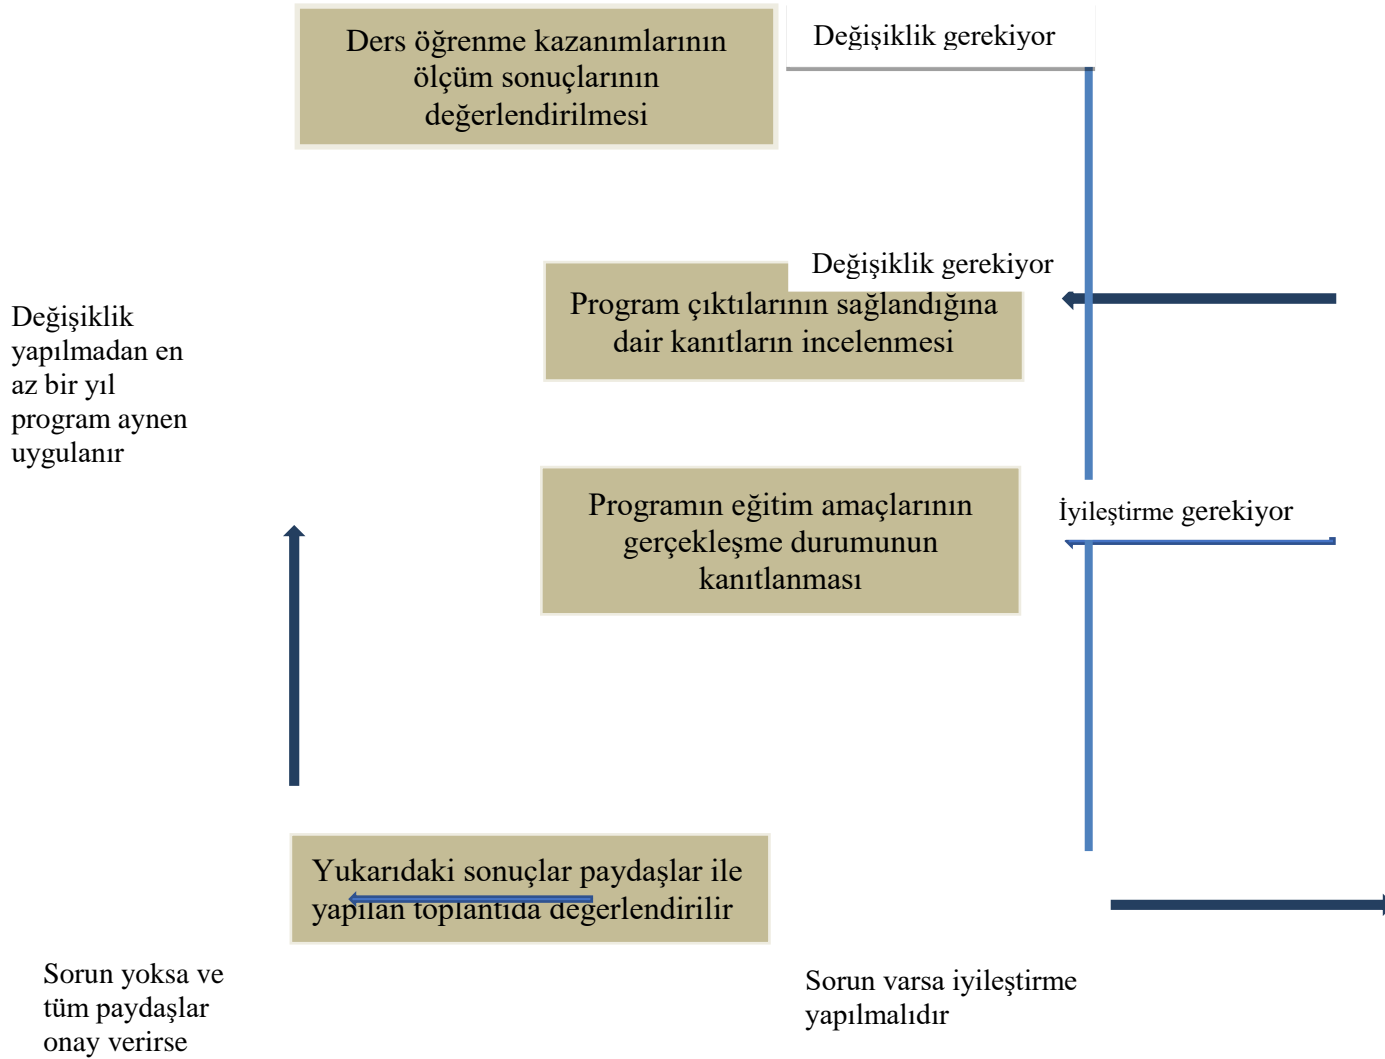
Ders öğrenme kazanımlarının ölçüm sonuçlarının değerlendirilmesi

Değişiklik gerekiyor

Değişiklik gerekiyor

Program çıktılarının sağlandığına dair kanıtların incelenmesi

Değişiklik yapılmadan en az bir yıl program aynen uygulanır

Programın eğitim amaçlarının gerçekleşme durumunun kanıtlanması

İyileştirme gerekiyor

Yukarıdaki sonuçlar paydaşlar ile yapılan toplantıda değerlendirilir

Sorun yoksa ve tüm paydaşlar onay verirse

Sorun varsa iyileştirme yapılmalıdır